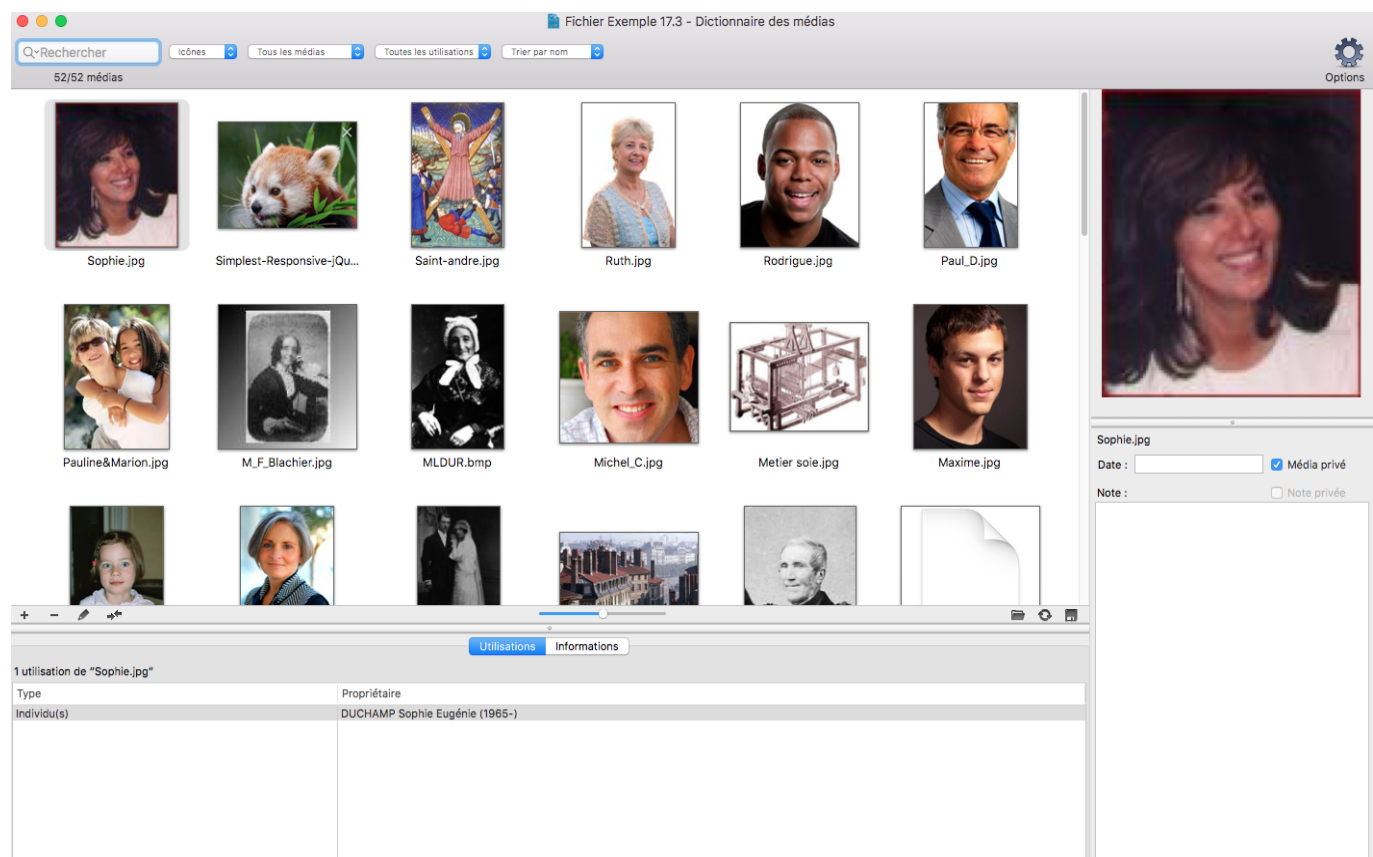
Fichier Exemple 17.3 - Dictionnaire des médias

Rechercher
Icônes
Tous les médias
Toutes les utilisations
Trier par nom
Options

52/52 médias

Sophie.jpg
Simplest-Responsive-jQu...
Saint-andre.jpg
Ruth.jpg
Rodrigue.jpg
Paul_D.jpg
Pauline&Marion.jpg
M_F_Blachier.jpg
MLDUR.bmp
Michel_C.jpg
Metier soie.jpg
Maxime.jpg

Sophie.jpg
Date :
Média privé
Note :
Note privée

Utilisations
Informations

1 utilisation de "Sophie.jpg"

| Type | Propriétaire |
|---|---|
| Individu(s) | DUCHAMP Sophie Eugénie (1965-) |